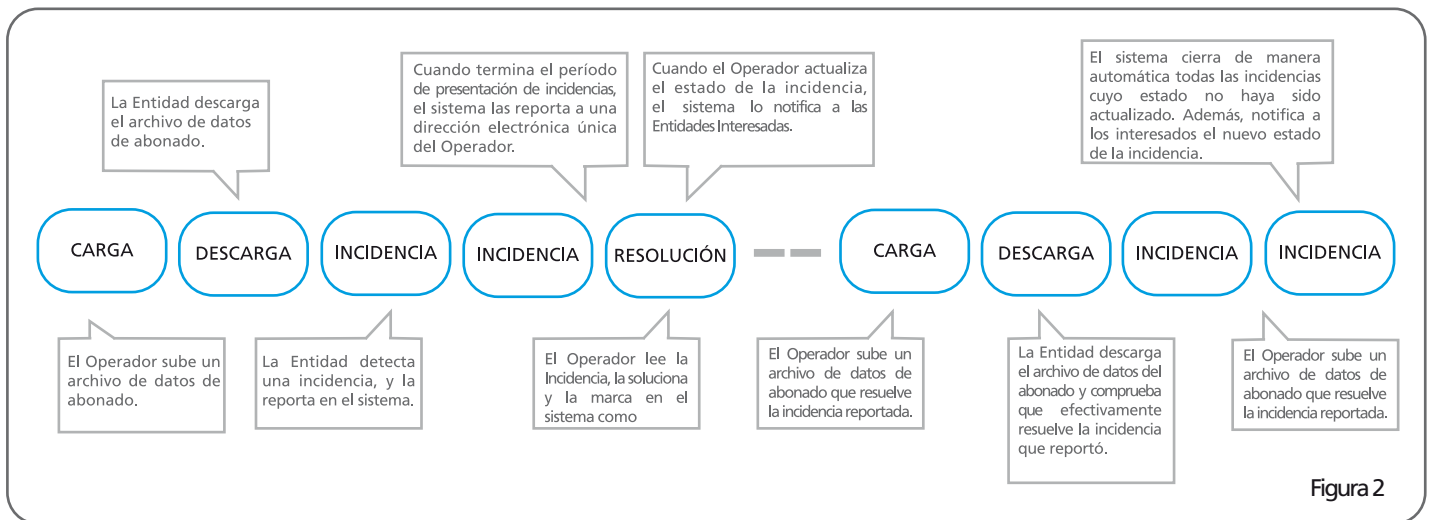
La Entidad descarga el archivo de datos de abonado.

Cuando termina el período de presentación de incidencias, el sistema las reporta a una dirección electrónica única del Operador.

Cuando el Operador actualiza el estado de la incidencia, el sistema lo notifica a las Entidades Interesadas.

El sistema cierra de manera automática todas las incidencias cuyo estado no haya sido actualizado. Además, notifica a los interesados el nuevo estado de la incidencia.

CARGA

DESCARGA

INCIDENCIA

INCIDENCIA

RESOLUCIÓN

CARGA

DESCARGA

INCIDENCIA

INCIDENCIA

El Operador sube un archivo de datos de abonado.

La Entidad detecta una incidencia, y la reporta en el sistema.

El Operador lee la Incidencia, la soluciona y la marca en el sistema como

El Operador sube un archivo de datos de abonado que resuelve la incidencia reportada.

La Entidad descarga el archivo de datos del abonado y comprueba que efectivamente resuelve la incidencia que reportó.

El Operador sube un archivo de datos de abonado que resuelve la incidencia reportada.

Figura 2